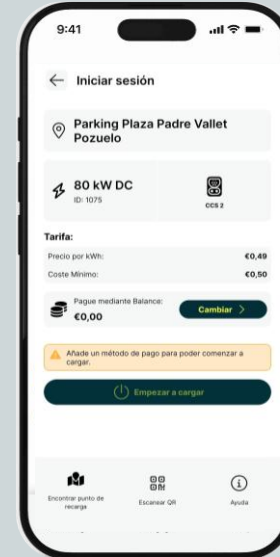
9:41

Iniciar sesión

Parking Plaza Padre Vallet Pozuelo

80 kW DC
ID: 1075

CCS 2

Tarifa:

Precio por kWh: €0,49

Coste Mínimo: €0,50

Pague mediante Balance:
€0,00

Cambiar >

Añade un método de pago para poder comenzar a cargar.

Empezar a cargar

Encontrar punto de recarga

Escanear QR

Ayuda